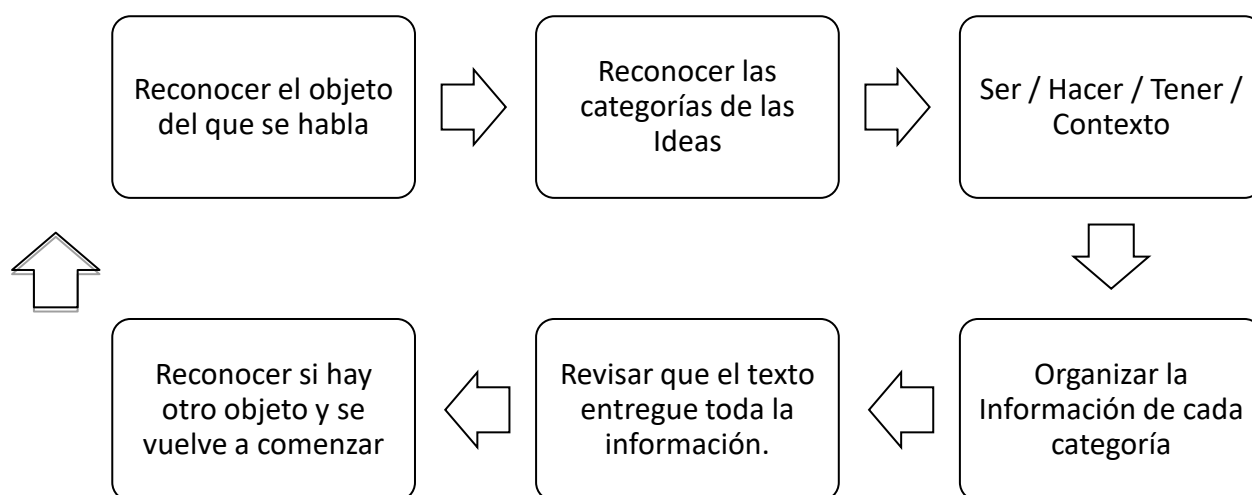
Reconocer el objeto del que se habla

Reconocer las categorías de las Ideas

Ser / Hacer / Tener / Contexto

Organizar la Información de cada categoría

Revisar que el texto entregue toda la información.

Reconocer si hay otro objeto y se vuelve a comenzar